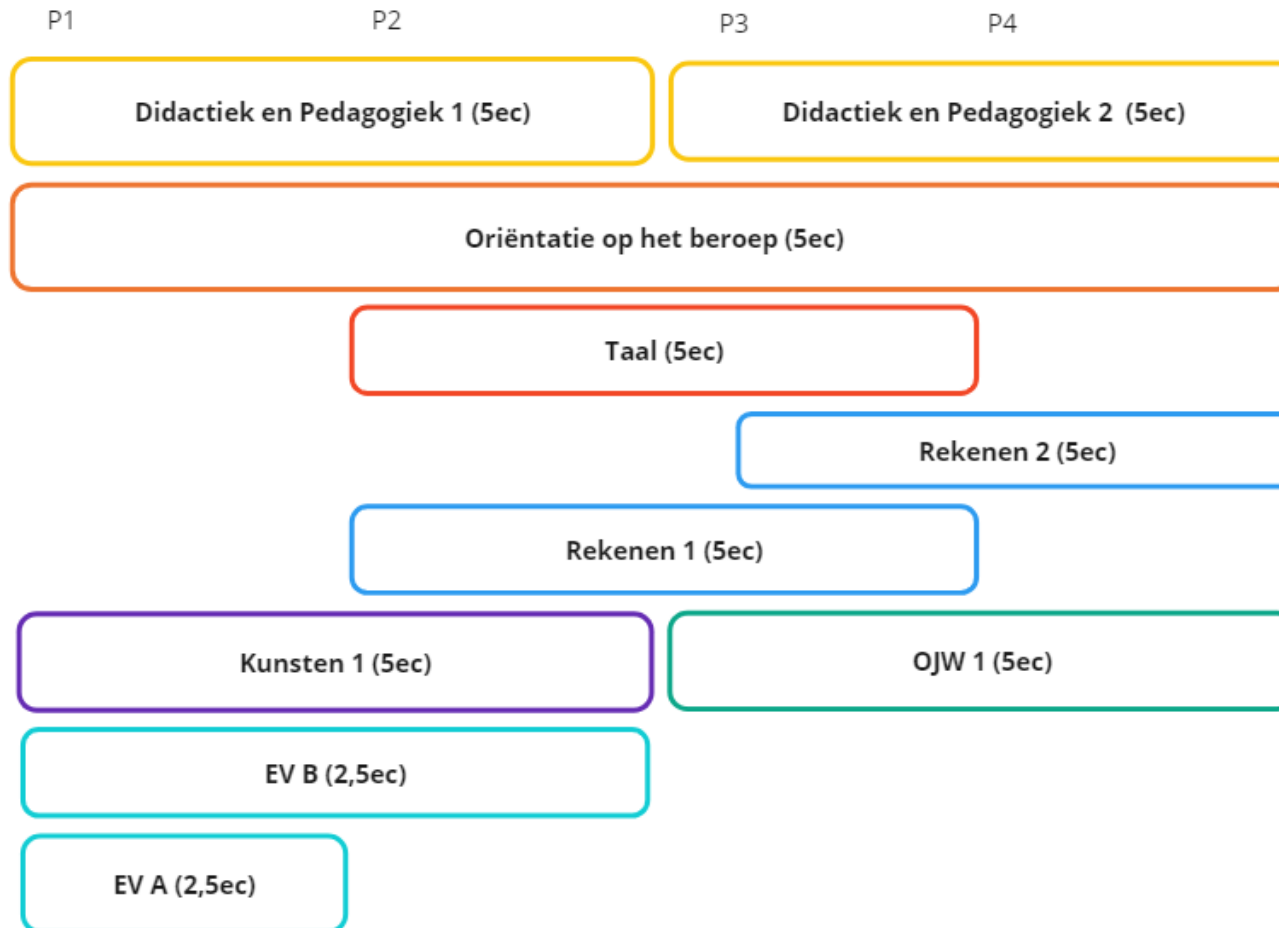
P1 P2 P3 P4

Didactiek en Pedagogiek 1 (5ec)

Didactiek en Pedagogiek 2 (5ec)

Oriëntatie op het beroep (5ec)

Taal (5ec)

Rekenen 2 (5ec)

Rekenen 1 (5ec)

Kunsten 1 (5ec)

OJW 1 (5ec)

EV B (2,5ec)

EV A (2,5ec)